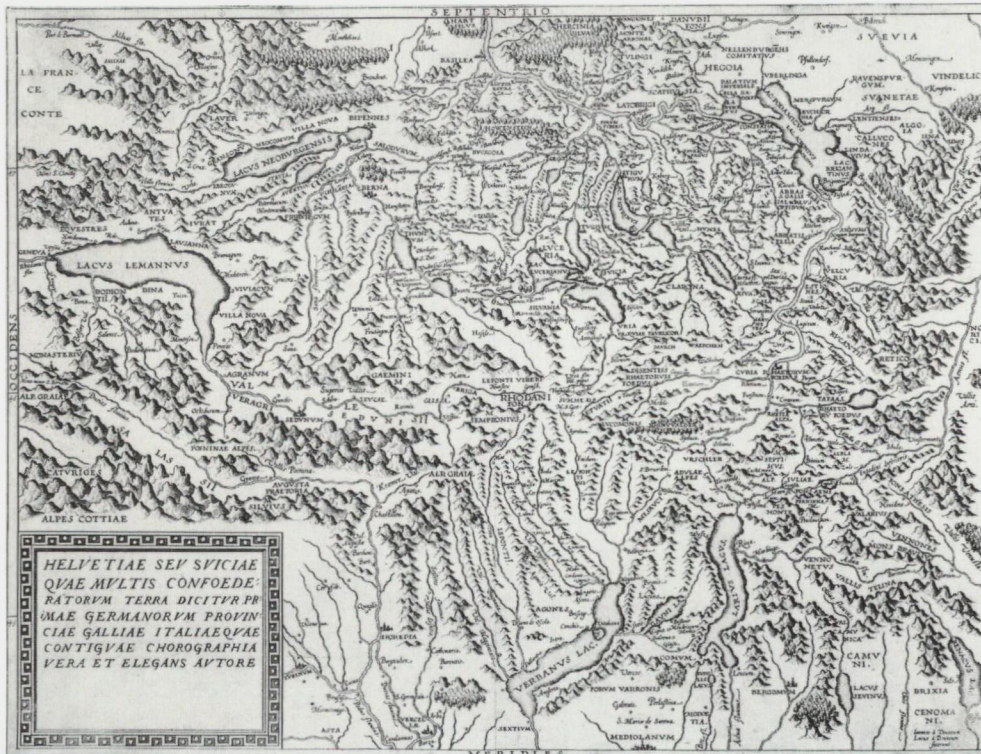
SEPTENTRIO

SVEVIA

VINDELIC

LA FRANCE CONTE

LACVS NEOBVRGENSIS

BASILEA

HEGOIA

LACVS LEMANNVS

BERNA

SVANETAE

OCCIDENS

VALLIS POENINA

ALPES COTTIAE

SEDVNI

RHODANI

AGRANVM

VAL

ALP. GRAIA

AVGVSTA PRAETORIA

VERBANVS LAC.

MEDIOLANVM

CAMVNI

BRIXIA

CENOMANI

BERGOMVM

CATVRIGES

HELVETIAE SEV SVICIAE QVAE MVLTIS CONFOEDERATORVM TERRA DICITVR PRIMAE GERMANORVM PROVINCIAE GALLIAE ITALIAEQVAE CONTIGVAE CHOROGRAPHIA VERA ET ELEGANS AVTORE

MERIDIES